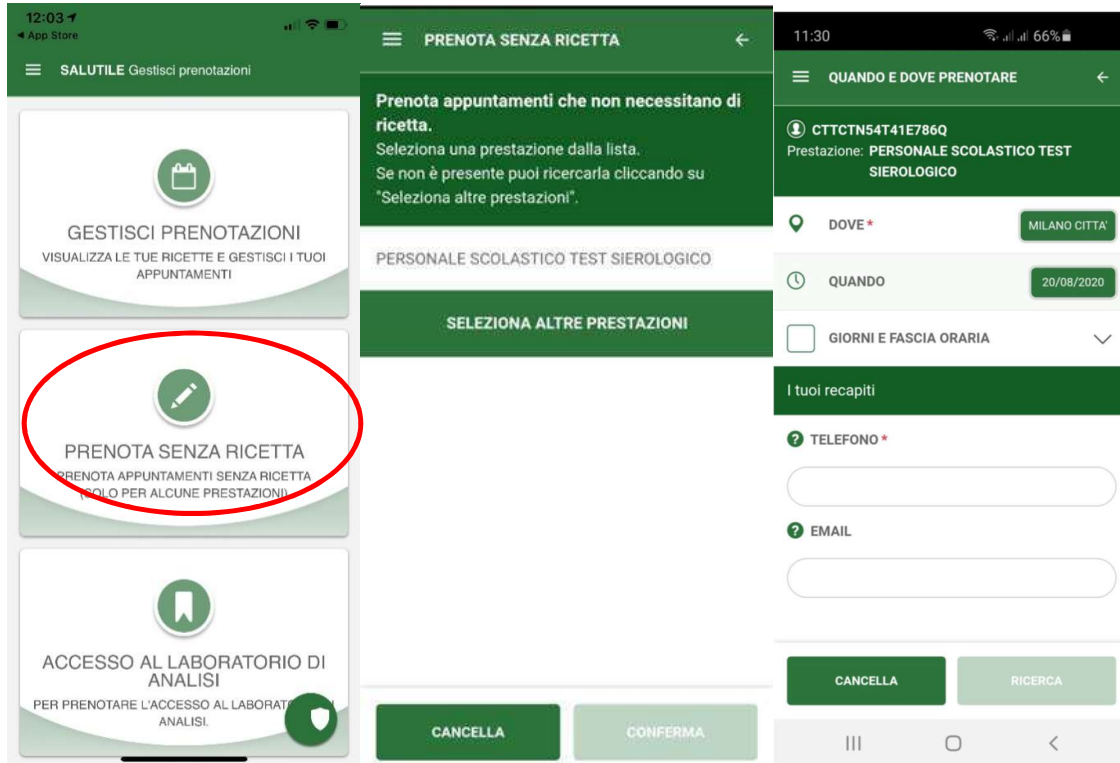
12:03
◂ App Store

SALUTILE Gestisci prenotazioni

GESTISCI PRENOTAZIONI
VISUALIZZA LE TUE RICETTE E GESTISCI I TUOI APPUNTAMENTI

PRENOTA SENZA RICETTA
PRENOTA APPUNTAMENTI SENZA RICETTA (SOLO PER ALCUNE PRESTAZIONI)

ACCESSO AL LABORATORIO DI ANALISI
PER PRENOTARE L'ACCESSO AL LABORAT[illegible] ANALISI.

PRENOTA SENZA RICETTA

Prenota appuntamenti che non necessitano di ricetta.
Seleziona una prestazione dalla lista.
Se non è presente puoi ricercarla cliccando su "Seleziona altre prestazioni".

PERSONALE SCOLASTICO TEST SIEROLOGICO

SELEZIONA ALTRE PRESTAZIONI

CANCELLA
CONFERMA

11:30
66%

QUANDO E DOVE PRENOTARE

CTTCTN54T41E786Q
Prestazione: PERSONALE SCOLASTICO TEST SIEROLOGICO

DOVE *
MILANO CITTA'

QUANDO
20/08/2020

GIORNI E FASCIA ORARIA

I tuoi recapiti

TELEFONO *

EMAIL

CANCELLA
RICERCA